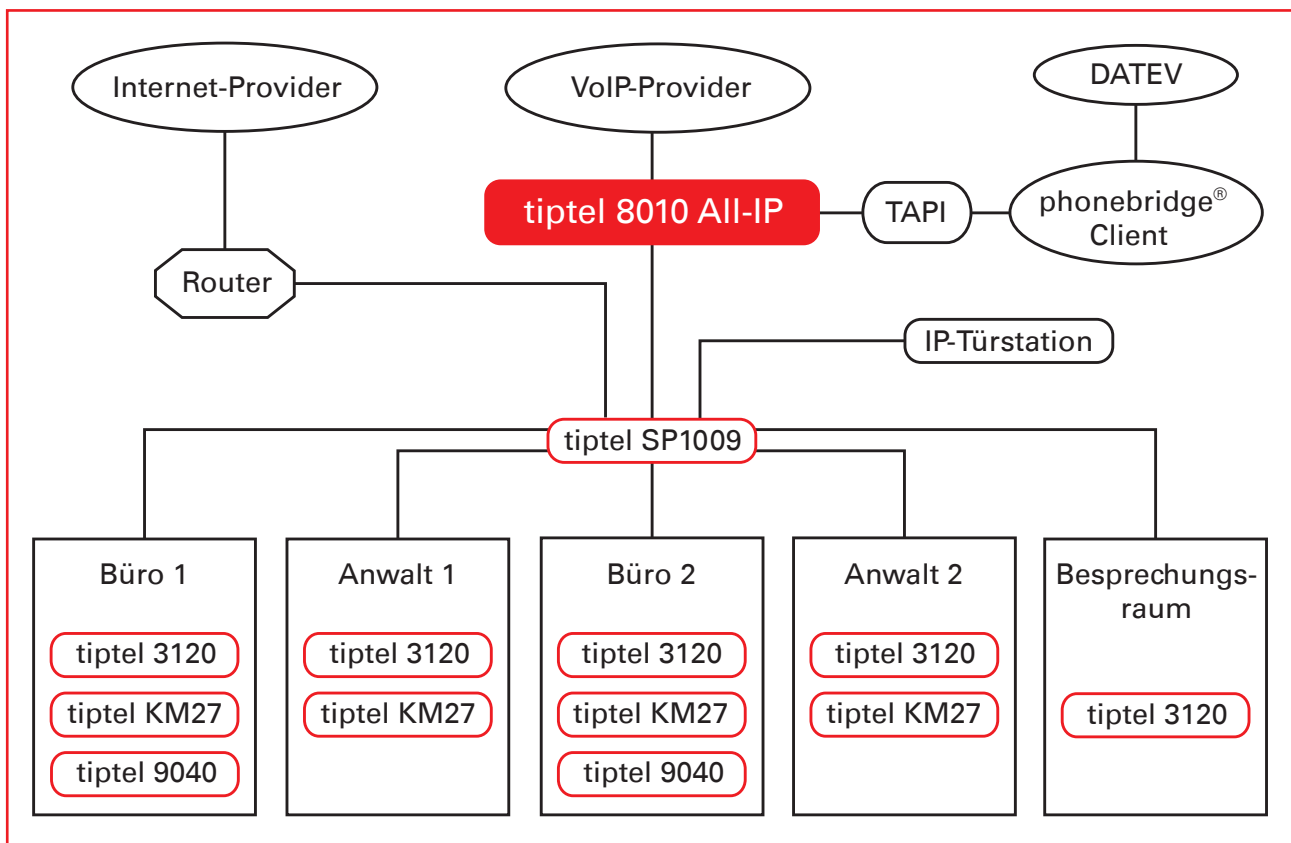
Internet-Provider

VoIP-Provider

DATEV

tiptel 8010 All-IP

TAPI

phonebridge® Client

Router

IP-Türstation

tiptel SP1009

Büro 1

tiptel 3120

tiptel KM27

tiptel 9040

Anwalt 1

tiptel 3120

tiptel KM27

Büro 2

tiptel 3120

tiptel KM27

tiptel 9040

Anwalt 2

tiptel 3120

tiptel KM27

Besprechungsraum

tiptel 3120